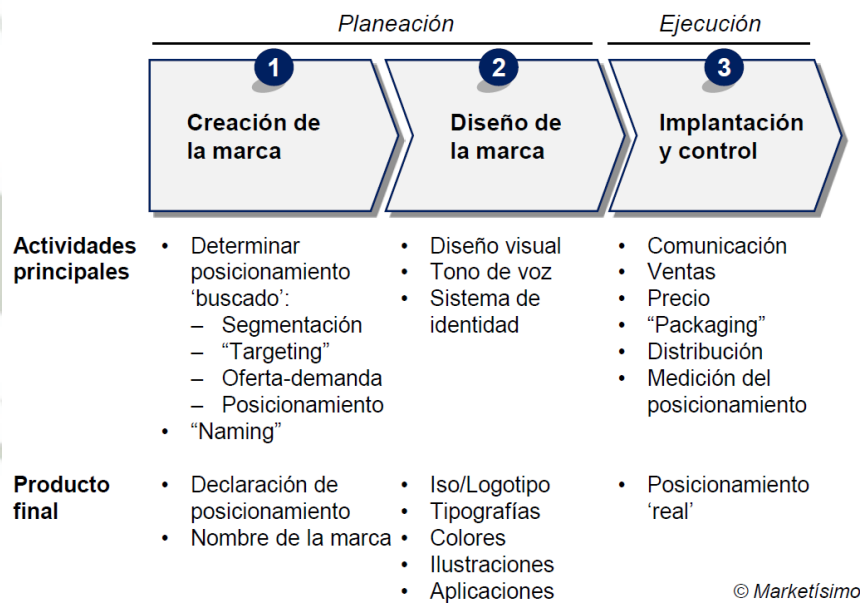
Planeación

Ejecución

1
Creación de la marca

2
Diseño de la marca

3
Implantación y control

| | | | |
|---|---|---|---|
| Actividades principales | • Determinar posicionamiento ‘buscado’:<br>– Segmentación<br>– “Targeting”<br>– Oferta-demanda<br>– Posicionamiento<br>• “Naming” | • Diseño visual<br>• Tono de voz<br>• Sistema de identidad | • Comunicación<br>• Ventas<br>• Precio<br>• “Packaging”<br>• Distribución<br>• Medición del posicionamiento |
| Producto final | • Declaración de posicionamiento<br>• Nombre de la marca | • Iso/Logotipo<br>• Tipografías<br>• Colores<br>• Ilustraciones<br>• Aplicaciones | • Posicionamiento ‘real’ |

© Marketísimo